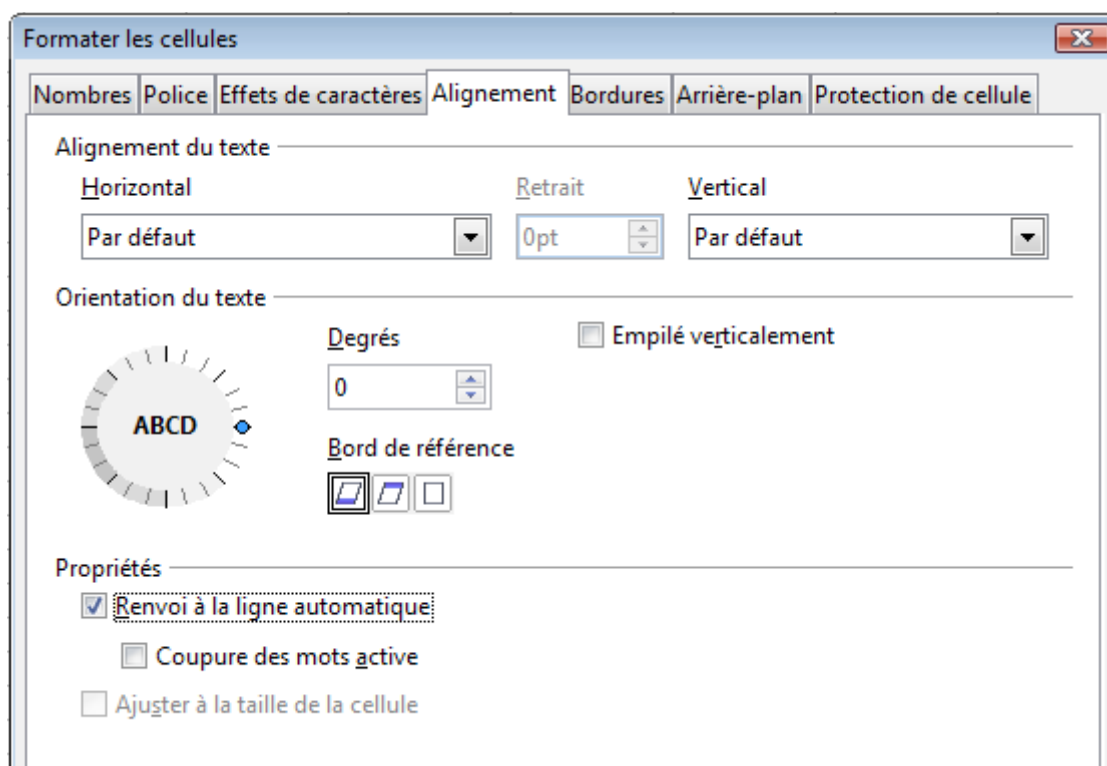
Formater les cellules

Nombres | Police | Effets de caractères | Alignement | Bordures | Arrière-plan | Protection de cellule

Alignement du texte

Horizontal

Par défaut

Retrait

0pt

Vertical

Par défaut

Orientation du texte

ABCD

Degrés

0

Bord de référence

Empilé verticalement

Propriétés

Renvoi à la ligne automatique

Coupure des mots active

Ajuster à la taille de la cellule